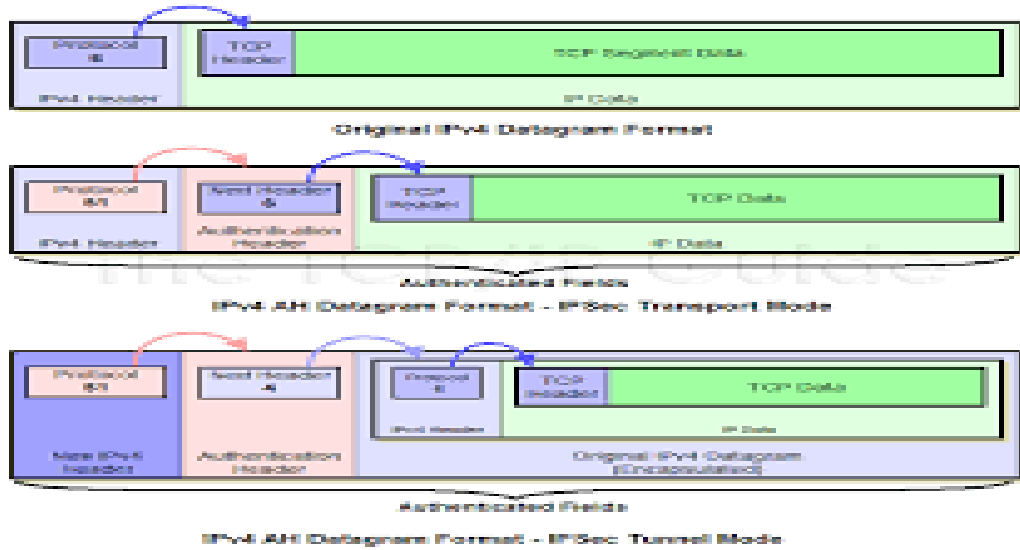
Protocol
6

TCP Header

TCP Segment Data

IPv4 Header

IP Data

Original IPv4 Datagram Format

Protocol
51

Next Header
6

TCP Header

TCP Data

IPv4 Header

Authentication Header

IP Data

The TCP/IP Guide

Authenticated Fields

IPv4 AH Datagram Format - IPSec Transport Mode

Protocol
51

Next Header
4

Protocol
6

TCP Header

TCP Data

IPv4 Header

IP Data

New IPv4 Header

Authentication Header

Original IPv4 Datagram (Encapsulated)

Authenticated Fields

IPv4 AH Datagram Format - IPSec Tunnel Mode